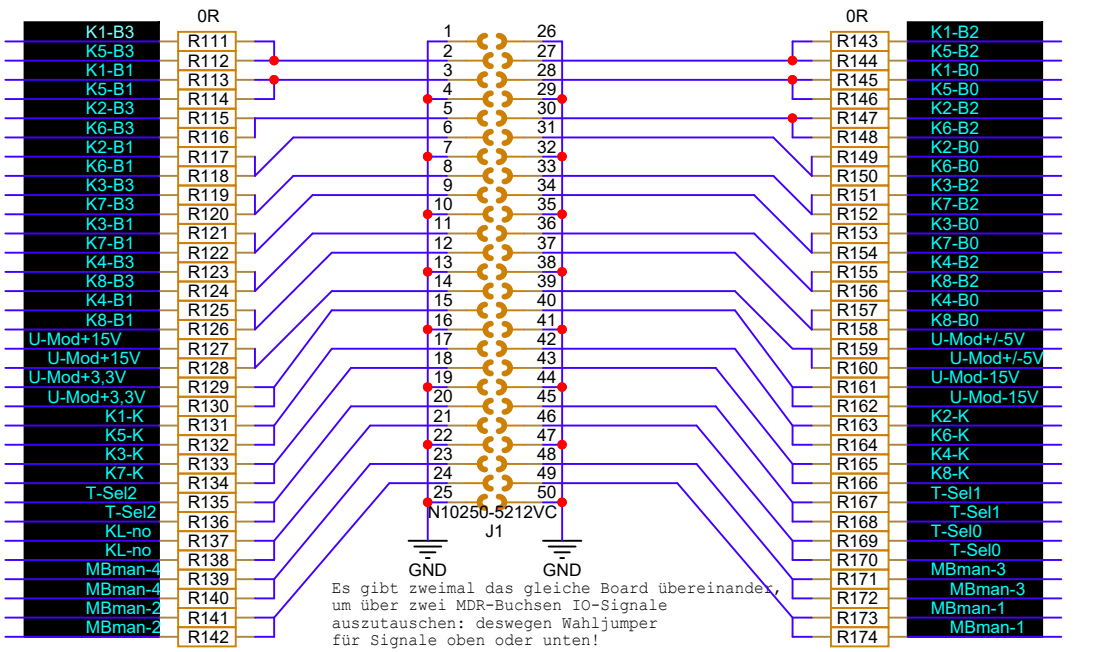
0R

K1-B3
K5-B3
K1-B1
K5-B1
K2-B3
K6-B3
K2-B1
K6-B1
K3-B3
K7-B3
K3-B1
K7-B1
K4-B3
K8-B3
K4-B1
K8-B1
U-Mod+15V
U-Mod+15V
U-Mod+3,3V
U-Mod+3,3V
K1-K
K5-K
K3-K
K7-K
T-Sel2
T-Sel2
KL-no
KL-no
MBman-4
MBman-4
MBman-2
MBman-2

R111
R112
R113
R114
R115
R116
R117
R118
R119
R120
R121
R122
R123
R124
R125
R126
R127
R128
R129
R130
R131
R132
R133
R134
R135
R136
R137
R138
R139
R140
R141
R142

1
2
3
4
5
6
7
8
9
10
11
12
13
14
15
16
17
18
19
20
21
22
23
24
25

26
27
28
29
30
31
32
33
34
35
36
37
38
39
40
41
42
43
44
45
46
47
48
49
50

N10250-5212VC
J1

GND
GND

0R

R143
R144
R145
R146
R147
R148
R149
R150
R151
R152
R153
R154
R155
R156
R157
R158
R159
R160
R161
R162
R163
R164
R165
R166
R167
R168
R169
R170
R171
R172
R173
R174

K1-B2
K5-B2
K1-B0
K5-B0
K2-B2
K6-B2
K2-B0
K6-B0
K3-B2
K7-B2
K3-B0
K7-B0
K4-B2
K8-B2
K4-B0
K8-B0
U-Mod+/-5V
U-Mod+/-5V
U-Mod-15V
U-Mod-15V
K2-K
K6-K
K4-K
K8-K
T-Sel1
T-Sel1
T-Sel0
T-Sel0
MBman-3
MBman-3
MBman-1
MBman-1

Es gibt zweimal das gleiche Board übereinander, um über zwei MDR-Buchsen IO-Signale auszutauschen: deswegen Wahljumper für Signale oben oder unten!